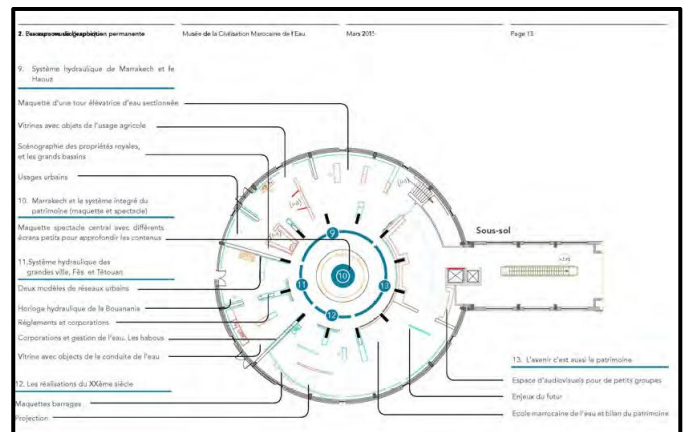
2. Descriptif de l'exposition permanente | Musée de la Civilisation Marocaine de l'Eau | Mars 2015 | Page 13

9. Système hydraulique de Marrakech et le Haouz

Maquette d'une tour élévatrice d'eau sectionnée

Vitrines avec objets de l'usage agricole

Scénographie des propriétés royales, et les grands bassins

Usages urbains

10. Marrakech et le système intégré du patrimoine (maquette et spectacle)

Maquette spectacle central avec différents écrans petits pour approfondir les contenus

11.Système hydraulique des grandes ville, Fès et Tétouan

Deux modèles de réseaux urbains

Horloge hydraulique de la Bouanania

Règlements et corporations

Corporations et gestion de l'eau. Les habous

Vitrine avec objects de la conduite de l'eau

12. Les réalisations du XXème siècle

Maquettes barrages

Projection

9

10

11

12

13

Sous-sol

13. L'avenir c'est aussi le patrimoine

Espace d'audiovisuels pour de petits groupes

Enjeux du futur

Ecole marocaine de l'eau et bilan du patrimoine